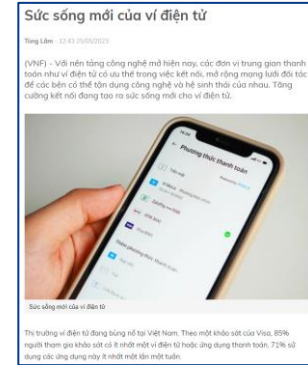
Sức sống mới của ví điện tử

Tùng Lâm - 12:43 25/05/2023

(VNF) - Với nền tảng công nghệ mở hiện nay, các đơn vị trung gian thanh toán như ví điện tử có ưu thế trong việc kết nối, mở rộng mạng lưới đối tác để các bên có thể tận dụng công nghệ và hệ sinh thái của nhau. Tăng cường kết nối đang tạo ra sức sống mới cho ví điện tử.

Phương thức thanh toán

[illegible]

Sức sống mới của ví điện tử

Thị trường ví điện tử đang bùng nổ tại Việt Nam. Theo một khảo sát của Visa, 85% người tham gia khảo sát có ít nhất một ví điện tử hoặc ứng dụng thanh toán, 71% sử dụng các ứng dụng này ít nhất một lần một tuần.